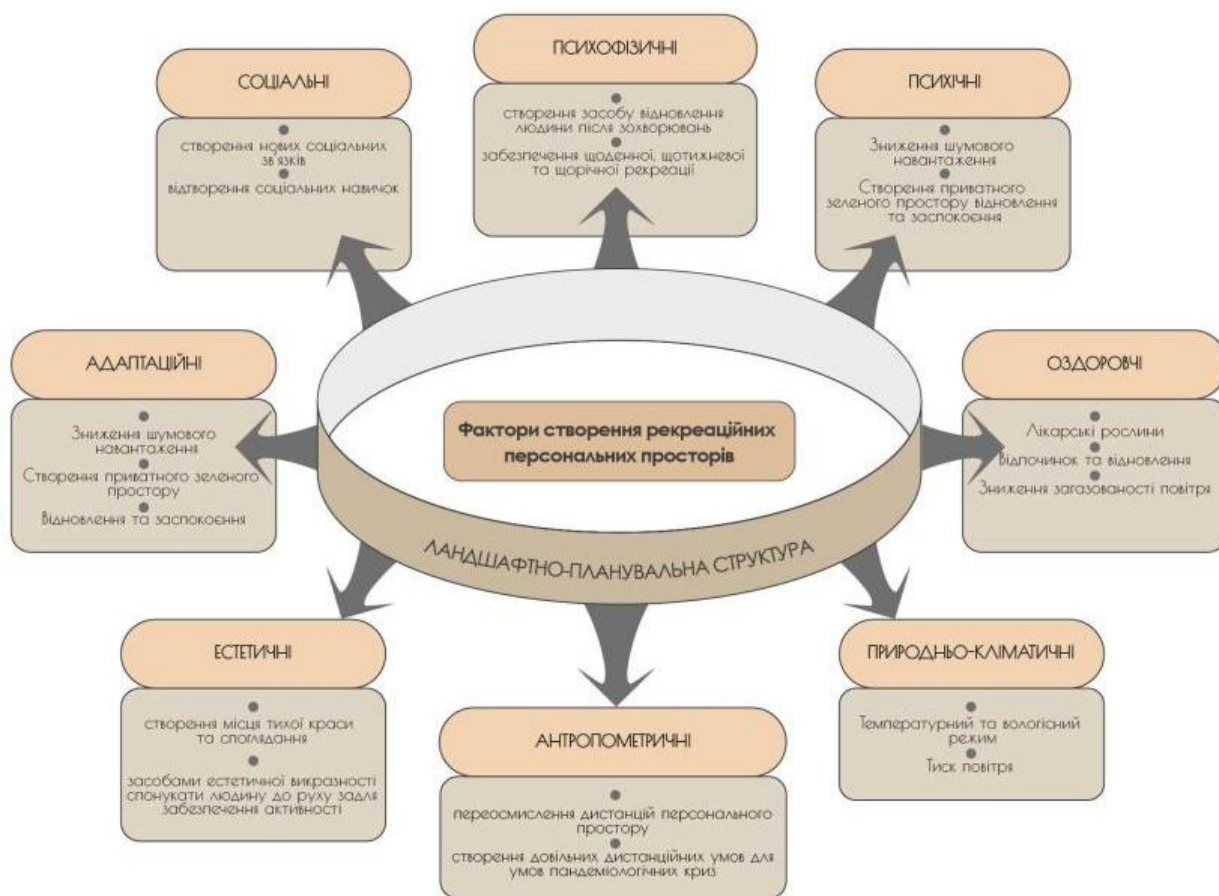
ПСИХОФІЗИЧНІ

створення засобу відновлення людини після зхворювань

забезпечення щоденної, щотижневої та щорічної рекреації

СОЦІАЛЬНІ

створення нових соціальних зв'язків

відтворення соціальних навичок

ПСИХІЧНІ

Зниження шумового навантаження

Створення приватного зеленого простору відновлення та заспокоєння

АДАПТАЦІЙНІ

Зниження шумового навантаження

Створення приватного зеленого простору

Відновлення та заспокоєння

Фактори створення рекреаційних персональних просторів

ЛАНДШАФТНО-ПЛАНУВАЛЬНА СТРУКТУРА

ОЗДОРОВЧІ

Лікарські рослини

Відпочинок та відновлення

Зниження загазованості повітря

ЕСТЕТИЧНІ

створення місця тихої краси та споглядання

засобами естетичної виразності спонукати людину до руху задля забезпечення активності

АНТРОПОМЕТРИЧНІ

переосмислення дистанцій персонального простору

створення довільних дистанційних умов для умов пандеміологічних криз

ПРИРОДНЬО-КЛІМАТИЧНІ

Температурний та вологісний режим

Тиск повітря